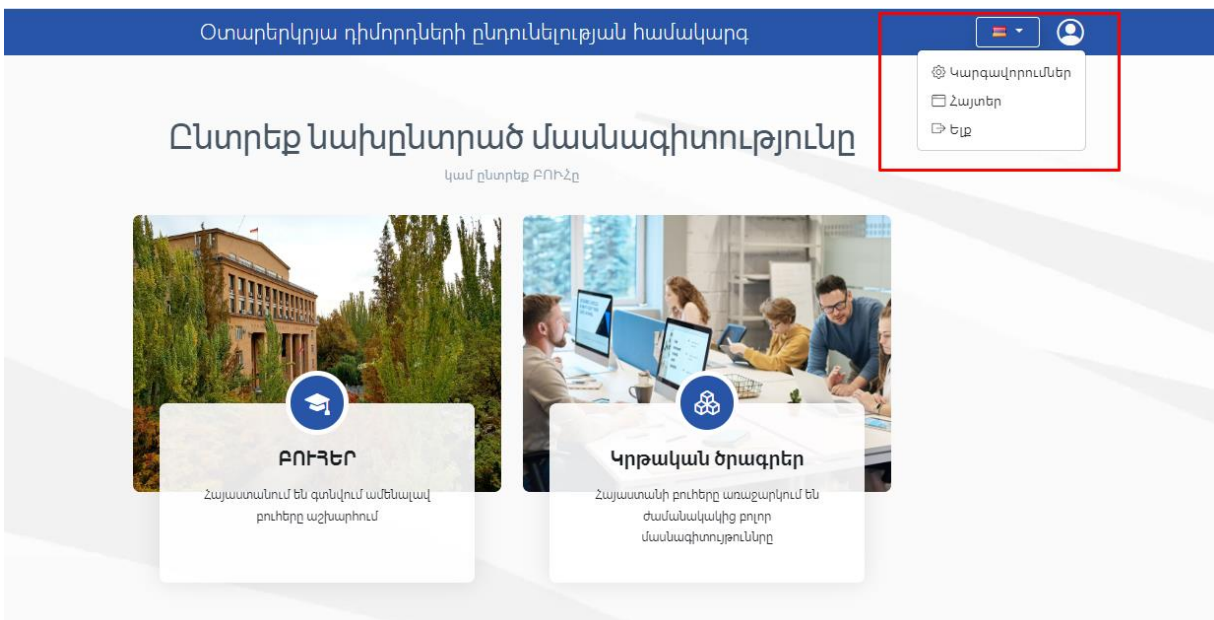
Օտարերկրյա դիմորդների ընդունելության համակարգ

Կարգավորումներ
Հայտեր
Ելք

Ընտրեք նախընտրած մասնագիտությունը
կամ ընտրեք ԲՈՒՀը

ԲՈՒՀԵՐ
Հայաստանում են գտնվում ամենալավ բուհերը աշխարհում

Կրթական ծրագրեր
Հայաստանի բուհերը առաջարկում են ժամանակակից բոլոր մասնագիտությունները